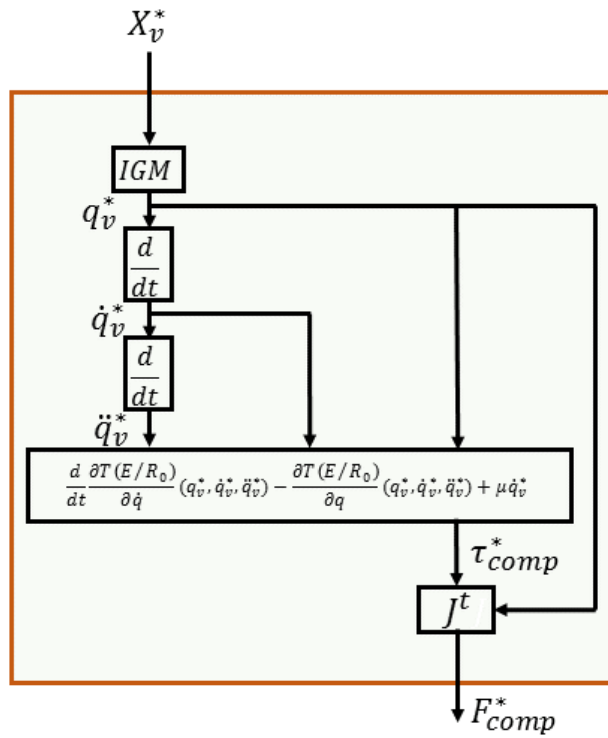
$X_v^*$

$IGM$

$q_v^*$

$\frac{d}{dt}$

$\dot{q}_v^*$

$\frac{d}{dt}$

$\ddot{q}_v^*$

$\frac{d}{dt}\frac{\partial T(E/R_0)}{\partial \dot{q}}(q_v^*, \dot{q}_v^*, \ddot{q}_v^*) - \frac{\partial T(E/R_0)}{\partial q}(q_v^*, \dot{q}_v^*, \ddot{q}_v^*) + \mu \dot{q}_v^*$

$\tau_{comp}^*$

$J^t$

$F_{comp}^*$